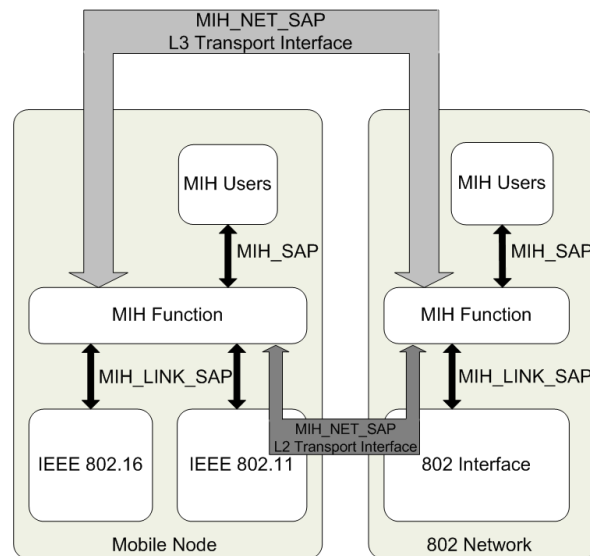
MIH_NET_SAP
L3 Transport Interface

MIH Users

MIH_SAP

MIH Function

MIH_LINK_SAP

IEEE 802.16

IEEE 802.11

MIH_NET_SAP
L2 Transport Interface

Mobile Node

MIH Users

MIH_SAP

MIH Function

MIH_LINK_SAP

802 Interface

802 Network